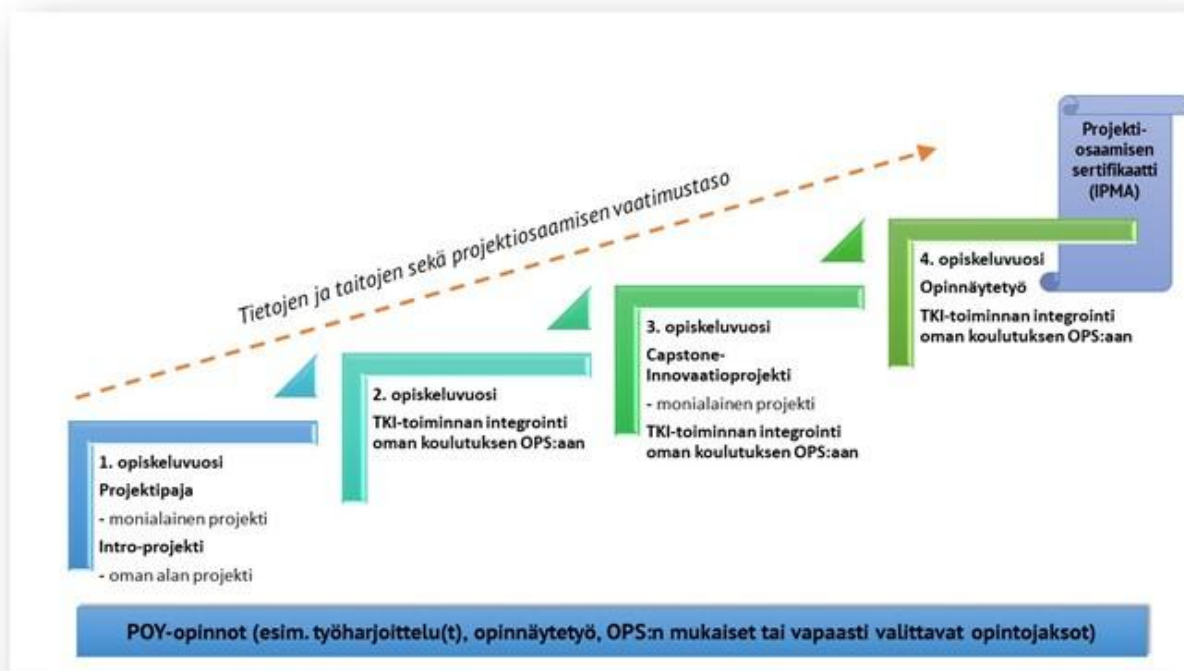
Tietojen ja taitojen sekä projektiosaamisen vaatimustaso

Projekti-osaamisen sertifikaatti (IPMA)

4. opiskeluvuosi
Opinnäytetyö
TKI-toiminnan integrointi oman koulutuksen OPS:aan

3. opiskeluvuosi
Capstone-Innovaatioprojekti
- monialainen projekti
TKI-toiminnan integrointi oman koulutuksen OPS:aan

2. opiskeluvuosi
TKI-toiminnan integrointi oman koulutuksen OPS:aan

1. opiskeluvuosi
Projektipaja
- monialainen projekti
Intro-projekti
- oman alan projekti

POY-opinnot (esim. työharjoittelu(t), opinnäytetyö, OPS:n mukaiset tai vapaasti valittavat opintojaksot)